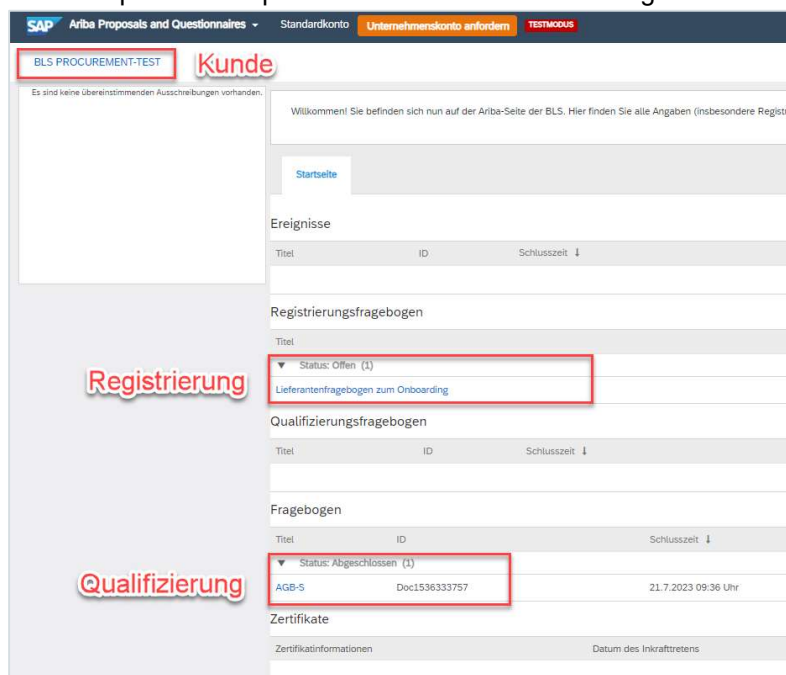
SAP Ariba Proposals and Questionnaires ▾ Standardkonto Unternehmenskonto anfordern TESTMODUS

BLS PROCUREMENT-TEST Kunde

Es sind keine übereinstimmenden Ausschreibungen vorhanden.

Willkommen! Sie befinden sich nun auf der Ariba-Seite der BLS. Hier finden Sie alle Angaben (insbesondere Registr

Startseite

Ereignisse

| Titel | ID | Schlusszeit ↓ |
|---|---|---|

Registrierungsfragebogen

Titel

▼ Status: Offen (1)

Lieferantenfragebogen zum Onboarding

Registrierung

Qualifizierungsfragebogen

| Titel | ID | Schlusszeit ↓ |
|---|---|---|

Fragebogen

| Titel | ID | Schlusszeit ↓ |
|---|---|---|
| ▼ Status: Abgeschlossen (1) | | |
| AGB-S | Doc1536333757 | 21.7.2023 09:36 Uhr |

Qualifizierung

Zertifikate

| Zertifikatinformationen | Datum des Inkrafttretens |
|---|---|